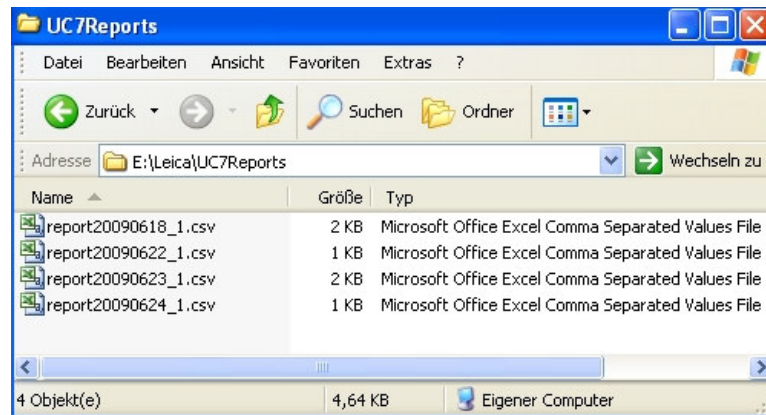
UC7Reports

Datei Bearbeiten Ansicht Favoriten Extras ?

Zurück Suchen Ordner

Adresse E:\Leica\UC7Reports Wechseln zu

| Name | Größe | Typ |
|---|---|---|
| report20090618_1.csv | 2 KB | Microsoft Office Excel Comma Separated Values File |
| report20090622_1.csv | 1 KB | Microsoft Office Excel Comma Separated Values File |
| report20090623_1.csv | 2 KB | Microsoft Office Excel Comma Separated Values File |
| report20090624_1.csv | 1 KB | Microsoft Office Excel Comma Separated Values File |

4 Objekt(e) 4,64 KB Eigener Computer